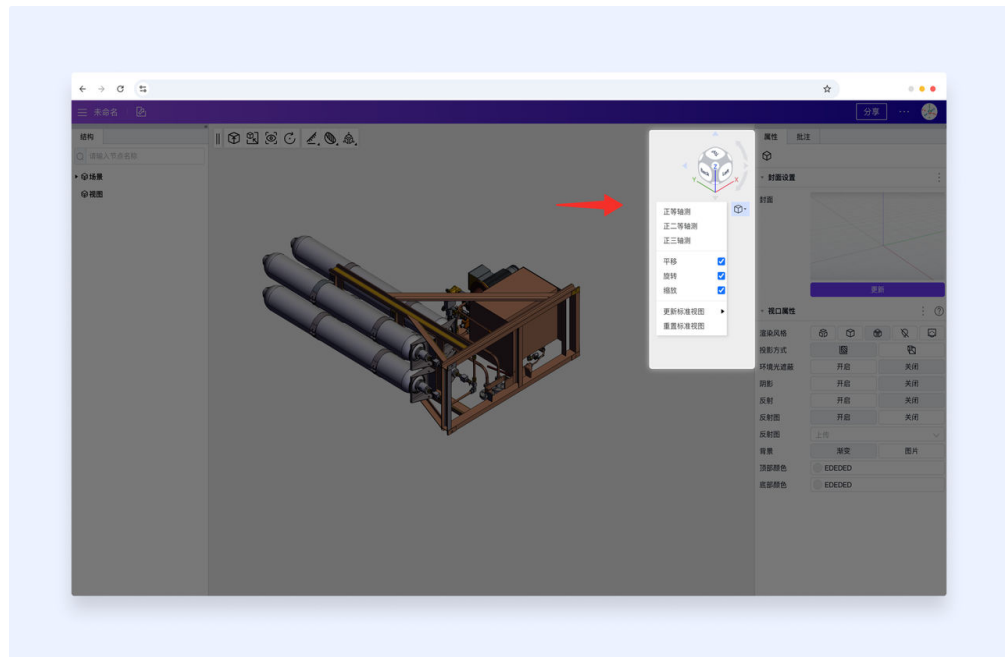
未命名

分享

结构

请输入节点名称

场景

视图

正等轴测
正二等轴测
正三轴测
平移
旋转
缩放
更新标准视图
重置标准视图

属性 批注

封面设置

封面

更新

视口属性

渲染风格

投影方式

环境光遮蔽 开启 关闭

阴影 开启 关闭

反射 开启 关闭

反射图 开启 关闭

反射图 上传

背景 渐变 图片

顶部颜色 EDEDED

底部颜色 EDEDED